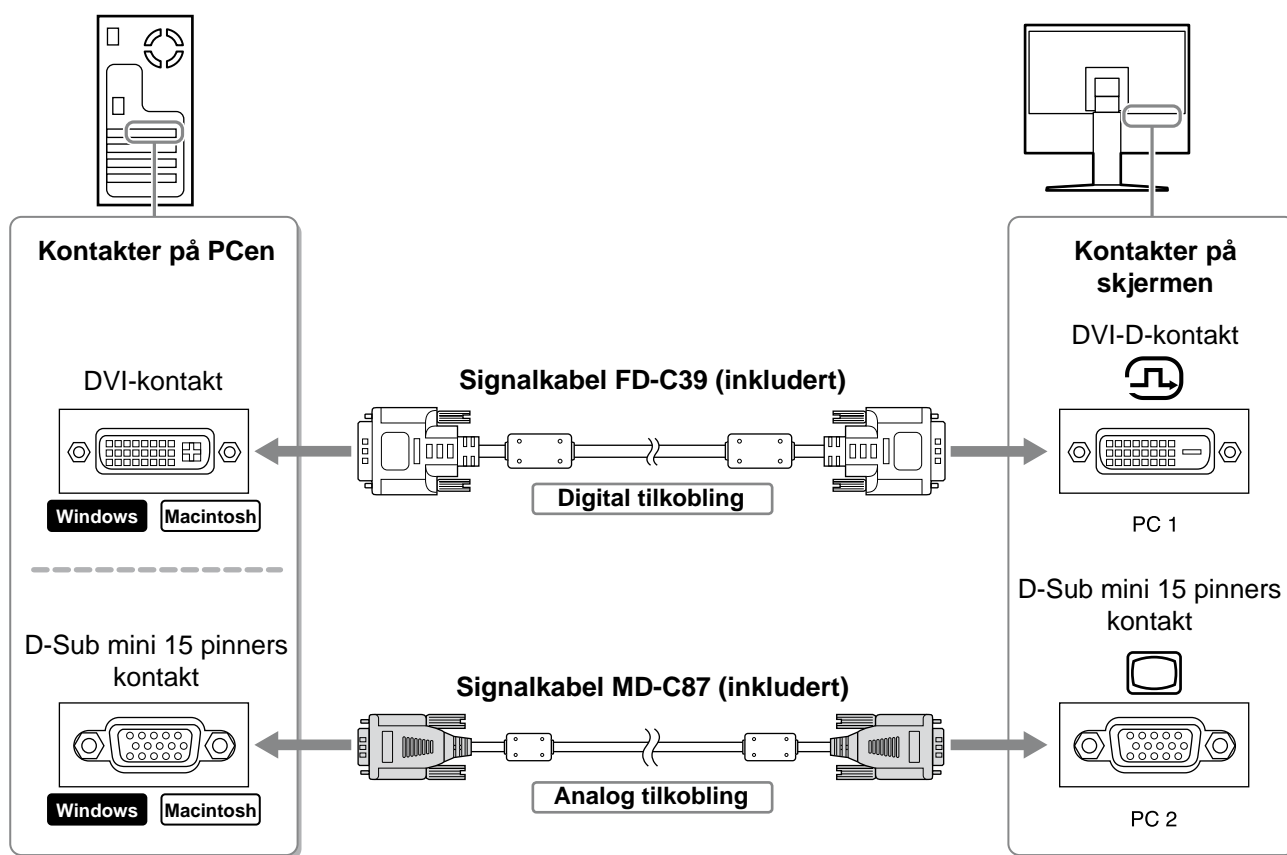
Kontakter på PCen

DVI-kontakt

Windows Macintosh

D-Sub mini 15 pinners kontakt

Windows Macintosh

Signalkabel FD-C39 (inkludert)

Digital tilkobling

Signalkabel MD-C87 (inkludert)

Analog tilkobling

Kontakter på skjermen

DVI-D-kontakt

PC 1

D-Sub mini 15 pinners kontakt

PC 2